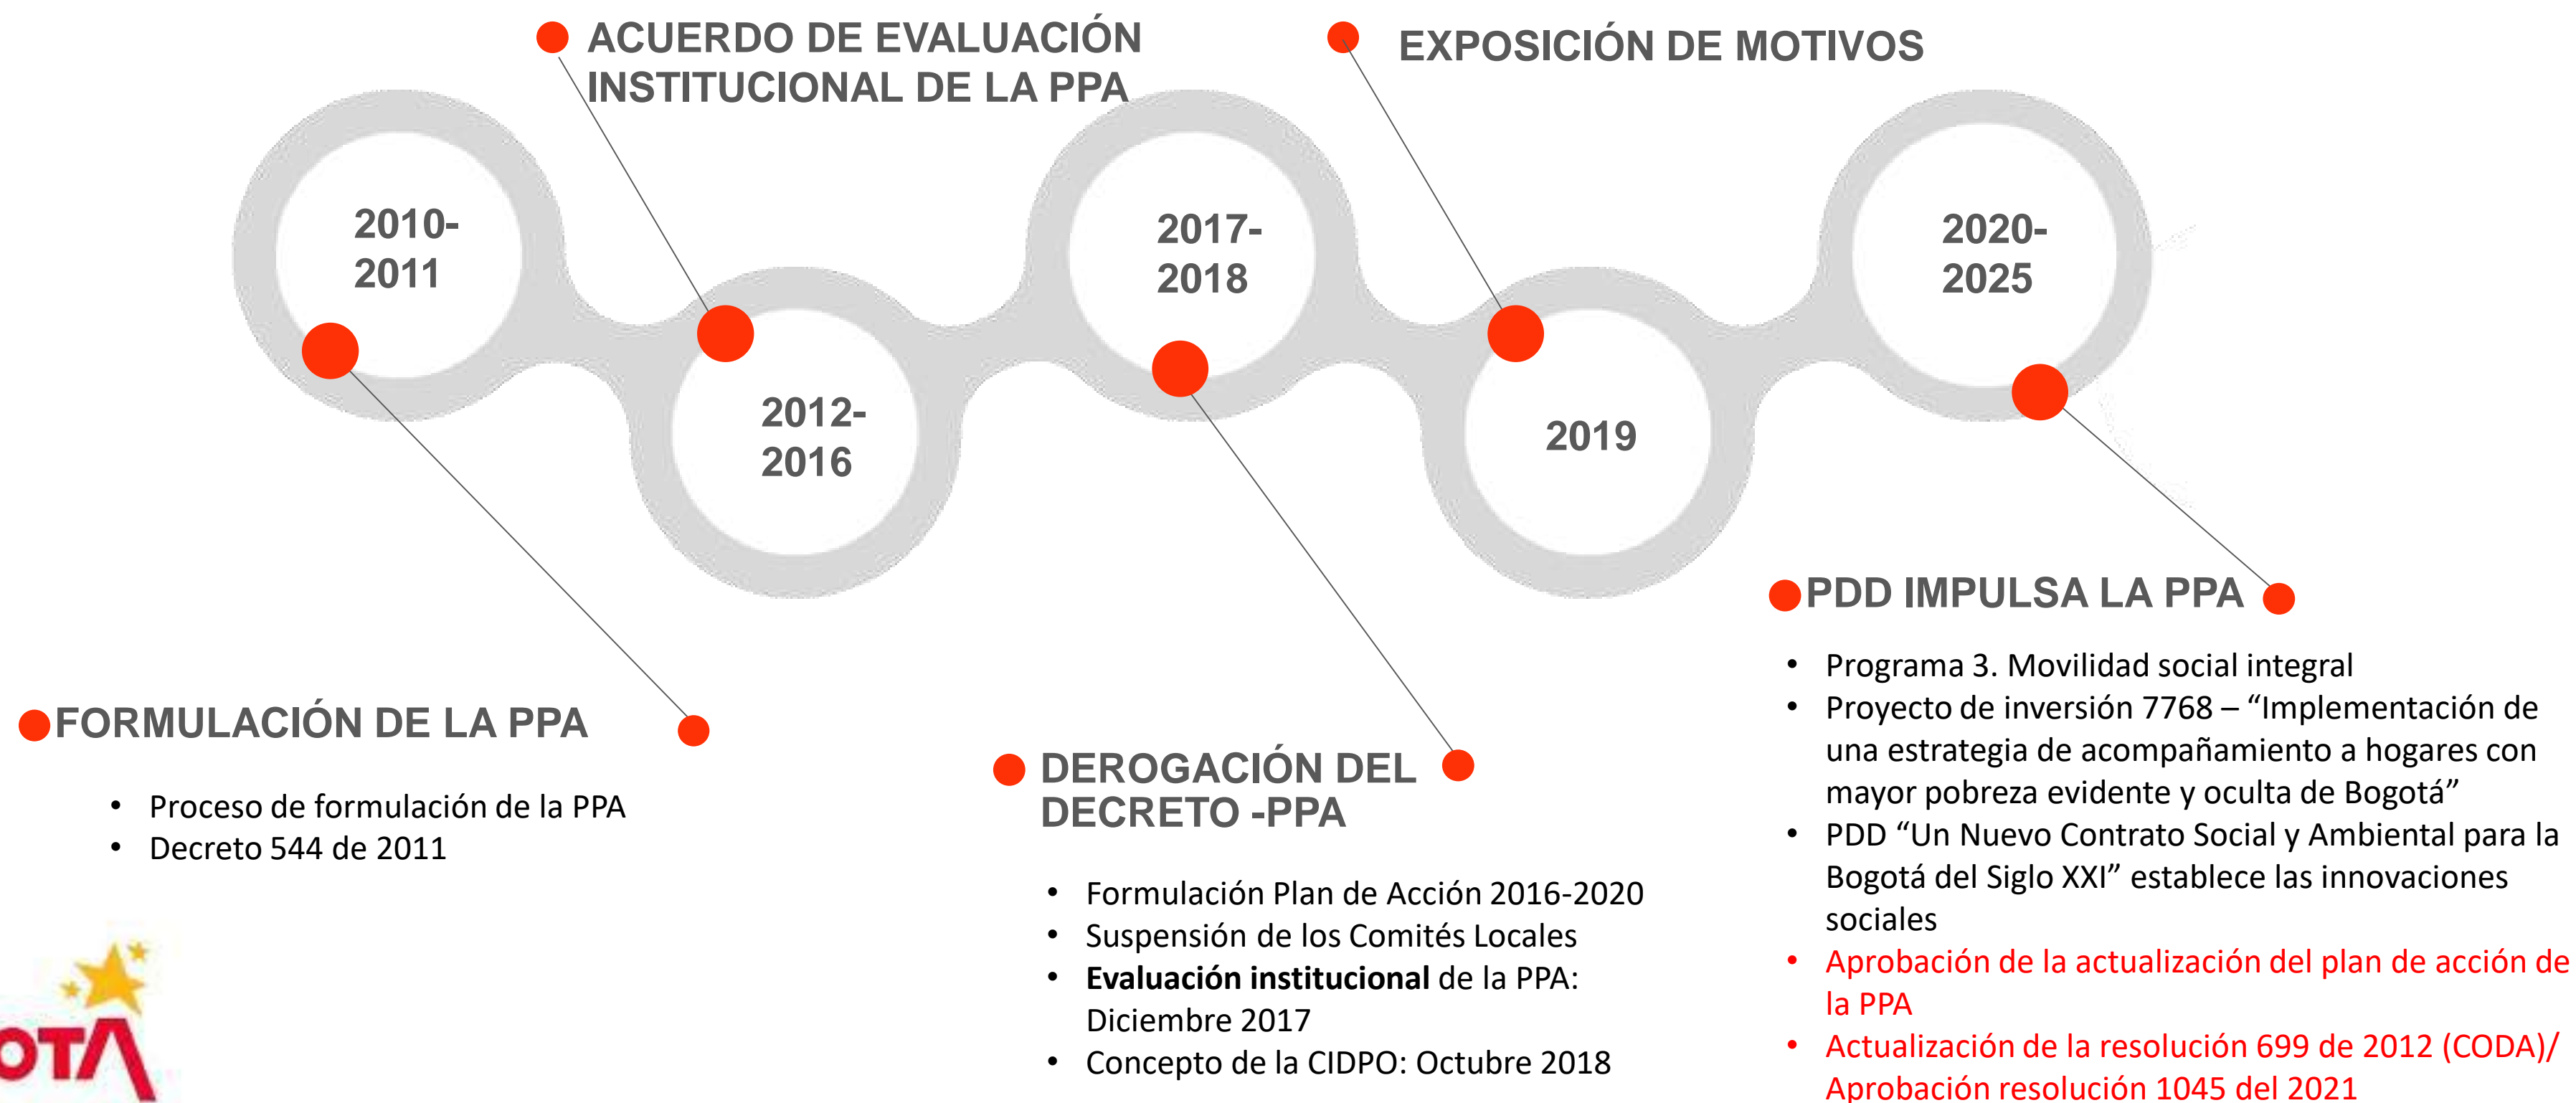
ACUERDO DE EVALUACIÓN INSTITUCIONAL DE LA PPA

EXPOSICIÓN DE MOTIVOS

2010-2011

2012-2016

2017-2018

2019

2020-2025

FORMULACIÓN DE LA PPA

- Proceso de formulación de la PPA
- Decreto 544 de 2011

DEROGACIÓN DEL DECRETO -PPA

- Formulación Plan de Acción 2016-2020
- Suspensión de los Comités Locales
- **Evaluación institucional** de la PPA: Diciembre 2017
- Concepto de la CIDPO: Octubre 2018

PDD IMPULSA LA PPA

- Programa 3. Movilidad social integral
- Proyecto de inversión 7768 – “Implementación de una estrategia de acompañamiento a hogares con mayor pobreza evidente y oculta de Bogotá”
- PDD “Un Nuevo Contrato Social y Ambiental para la Bogotá del Siglo XXI” establece las innovaciones sociales
- Aprobación de la actualización del plan de acción de la PPA
- Actualización de la resolución 699 de 2012 (CODA)/ Aprobación resolución 1045 del 2021

OTA